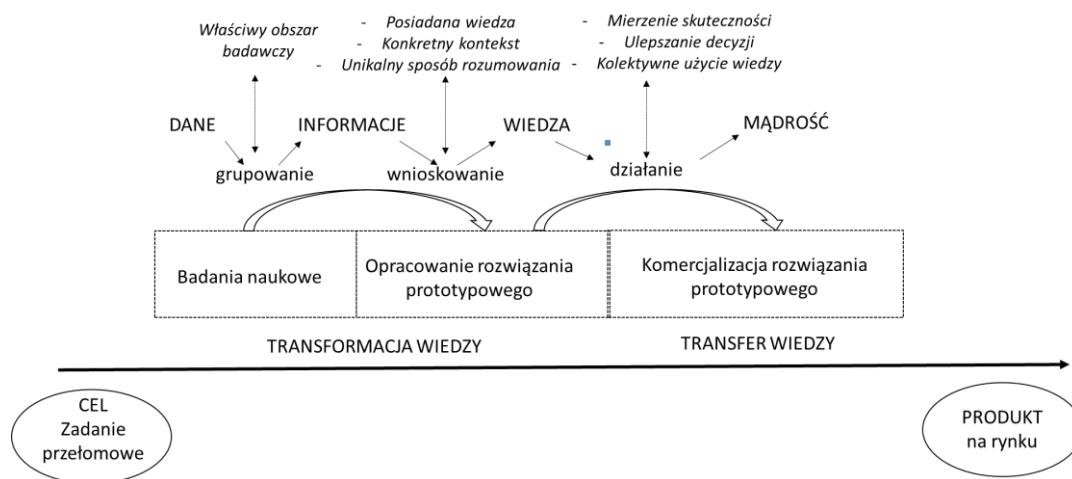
Właściwy obszar badawczy

- Posiadana wiedza
- Konkretny kontekst
- Unikalny sposób rozumowania

- Mierzenie skuteczności
- Ulepszanie decyzji
- Kolektywne użycie wiedzy

DANE

grupowanie

INFORMACJE

wnioskowanie

WIEDZA

działanie

MĄDROŚĆ

Badania naukowe

Opracowanie rozwiązania prototypowego

Komercjalizacja rozwiązania prototypowego

TRANSFORMACJA WIEDZY

TRANSFER WIEDZY

CEL
Zadanie przełomowe

PRODUKT
na rynku